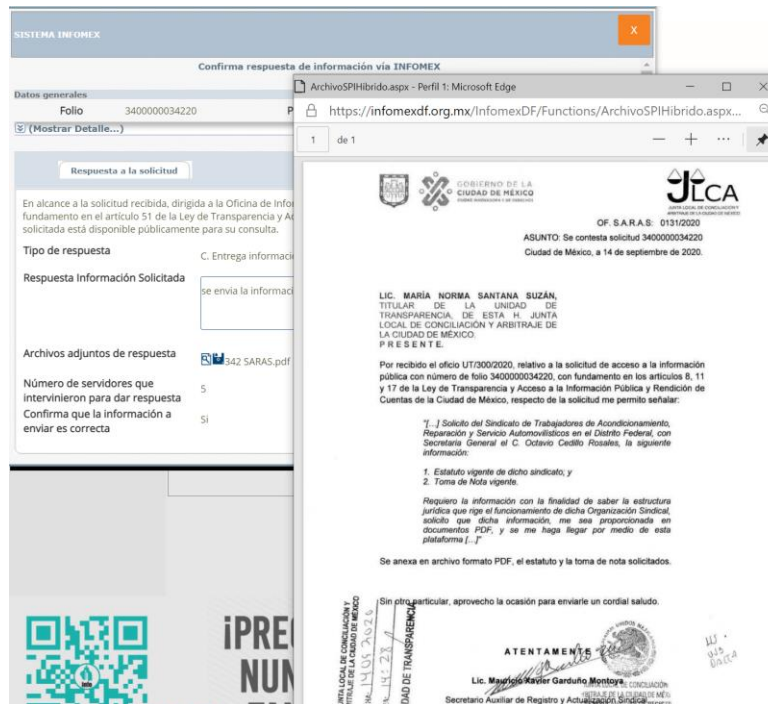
SISTEMA INFOMEX

X

Confirma respuesta de información vía INFOMEX

Datos generales

Folio 3400000034220 P

(Mostrar Detalle...)

Respuesta a la solicitud

En alcance a la solicitud recibida, dirigida a la Oficina de Info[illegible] fundamento en el artículo 51 de la Ley de Transparencia y Ac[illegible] solicitada está disponible públicamente para su consulta.

Tipo de respuesta C. Entrega informaci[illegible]

Respuesta Información Solicitada se envia la informaci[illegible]

Archivos adjuntos de respuesta 342 SARAS.pdf

Número de servidores que intervinieron para dar respuesta 5

Confirma que la información a enviar es correcta Si

¡PRE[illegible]
NUN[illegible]

ArchivoSPIHibrido.aspx - Perfil 1: Microsoft Edge

https://infomexdf.org.mx/InfomexDF/Functions/ArchivoSPIHibrido.aspx...

1 de 1

GOBIERNO DE LA CIUDAD DE MÉXICO

JLCA
JUNTA LOCAL DE CONCILIACIÓN Y ARBITRAJE DE LA CIUDAD DE MÉXICO

OF. S.A.R.A.S: 0131/2020
ASUNTO: Se contesta solicitud 3400000034220
Ciudad de México, a 14 de septiembre de 2020.

LIC. MARÍA NORMA SANTANA SUZÁN,
TITULAR DE LA UNIDAD DE TRANSPARENCIA, DE ESTA H. JUNTA LOCAL DE CONCILIACIÓN Y ARBITRAJE DE LA CIUDAD DE MÉXICO.
PRESENTE.

Por recibido el oficio UT/300/2020, relativo a la solicitud de acceso a la información pública con número de folio 3400000034220, con fundamento en los artículos 8, 11 y 17 de la Ley de Transparencia y Acceso a la Información Pública y Rendición de Cuentas de la Ciudad de México, respecto de la solicitud me permito señalar:

"[...] Solicito del Sindicato de Trabajadores de Acondicionamiento, Reparación y Servicio Automovilísticos en el Distrito Federal, con Secretaria General el C. Octavio Cedillo Rosales, la siguiente información:

1. Estatuto vigente de dicho sindicato; y
2. Toma de Nota vigente.

Requiero la información con la finalidad de saber la estructura jurídica que rige el funcionamiento de dicha Organización Sindical, solicito que dicha información, me sea proporcionada en documentos PDF, y se me haga llegar por medio de esta plataforma [...]"

Se anexa en archivo formato PDF, el estatuto y la toma de nota solicitados.

Sin otro particular, aprovecho la ocasión para enviarle un cordial saludo.

ATENTAMENTE

Lic. Mauricio Xavier Garduño Montoya
Secretario Auxiliar de Registro y Actualización Sindical

JUNTA LOCAL DE CONCILIACIÓN Y ARBITRAJE DE LA CIUDAD DE MÉXICO
UNIDAD DE TRANSPARENCIA
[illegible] 2020
14:28

JUNTA LOCAL DE CONCILIACIÓN Y ARBITRAJE DE LA CIUDAD DE MÉXICO

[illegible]